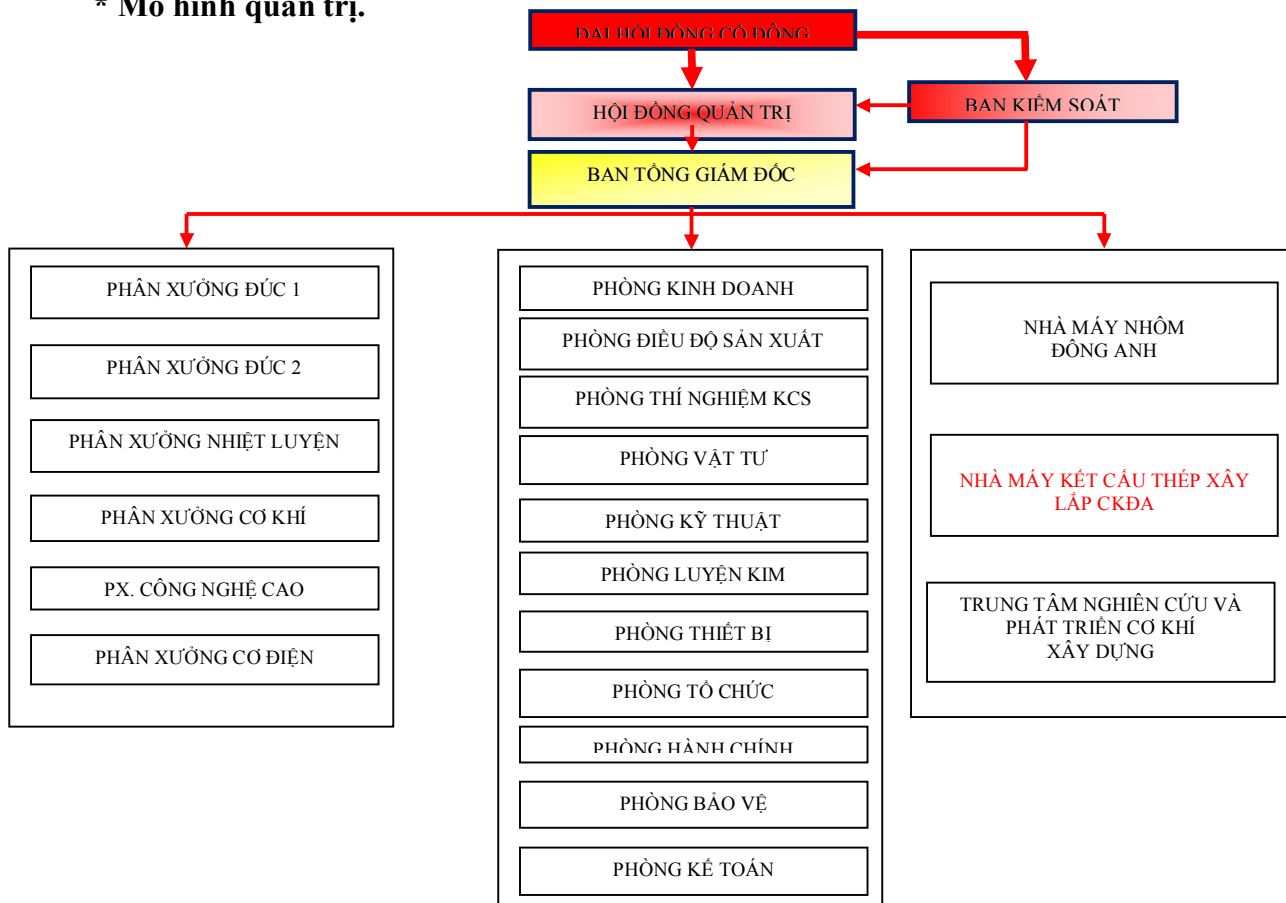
* Mô hình quản trị.

ĐẠI HỘI ĐỒNG CỔ ĐÔNG

HỘI ĐỒNG QUẢN TRỊ

BAN KIỂM SOÁT

BAN TỔNG GIÁM ĐỐC

PHÂN XƯỞNG ĐÚC 1

PHÂN XƯỞNG ĐÚC 2

PHÂN XƯỞNG NHIỆT LUYỆN

PHÂN XƯỞNG CƠ KHÍ

PX. CÔNG NGHỆ CAO

PHÂN XƯỞNG CƠ ĐIỆN

PHÒNG KINH DOANH

PHÒNG ĐIỀU ĐỘ SẢN XUẤT

PHÒNG THÍ NGHIỆM KCS

PHÒNG VẬT TƯ

PHÒNG KỸ THUẬT

PHÒNG LUYỆN KIM

PHÒNG THIẾT BỊ

PHÒNG TỔ CHỨC

PHÒNG HÀNH CHÍNH

PHÒNG BẢO VỆ

PHÒNG KẾ TOÁN

NHÀ MÁY NHÔM ĐÔNG ANH

NHÀ MÁY KẾT CẤU THÉP XÂY LẮP CKĐA

TRUNG TÂM NGHIÊN CỨU VÀ PHÁT TRIỂN CƠ KHÍ XÂY DỰNG